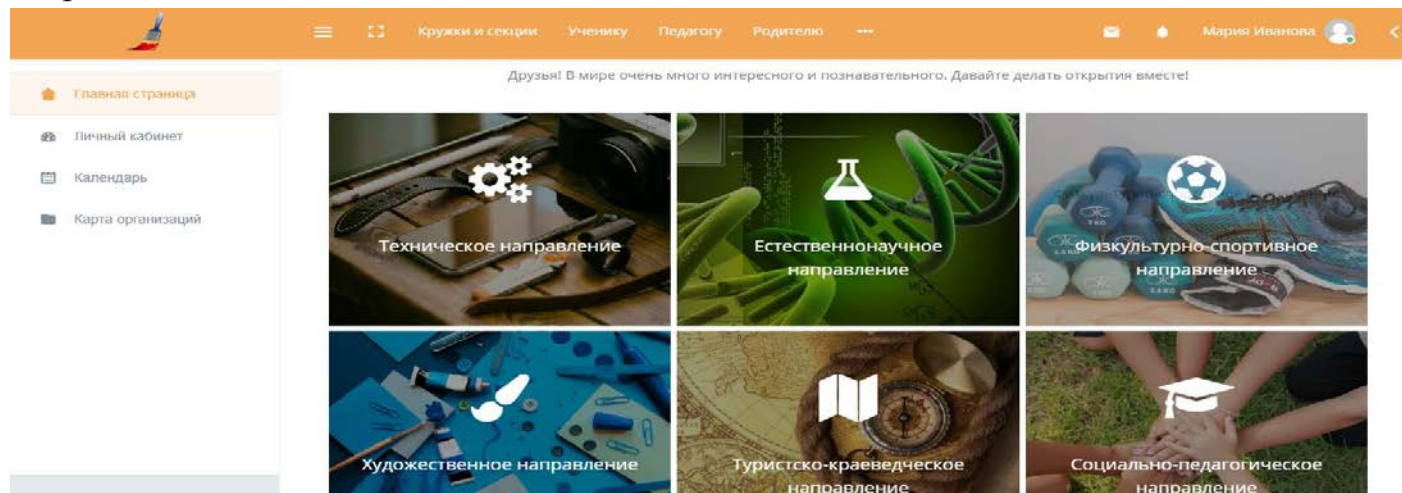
Кружки и секции Ученику Педагогу Родителю ··· Мария Иванова

Главная страница
Личный кабинет
Календарь
Карта организаций

Друзья! В мире очень много интересного и познавательного. Давайте делать открытия вместе!

Техническое направление

Естественнонаучное направление

Физкультурно-спортивное направление

Художественное направление

Туристско-краеведческое направление

Социально-педагогическое направление